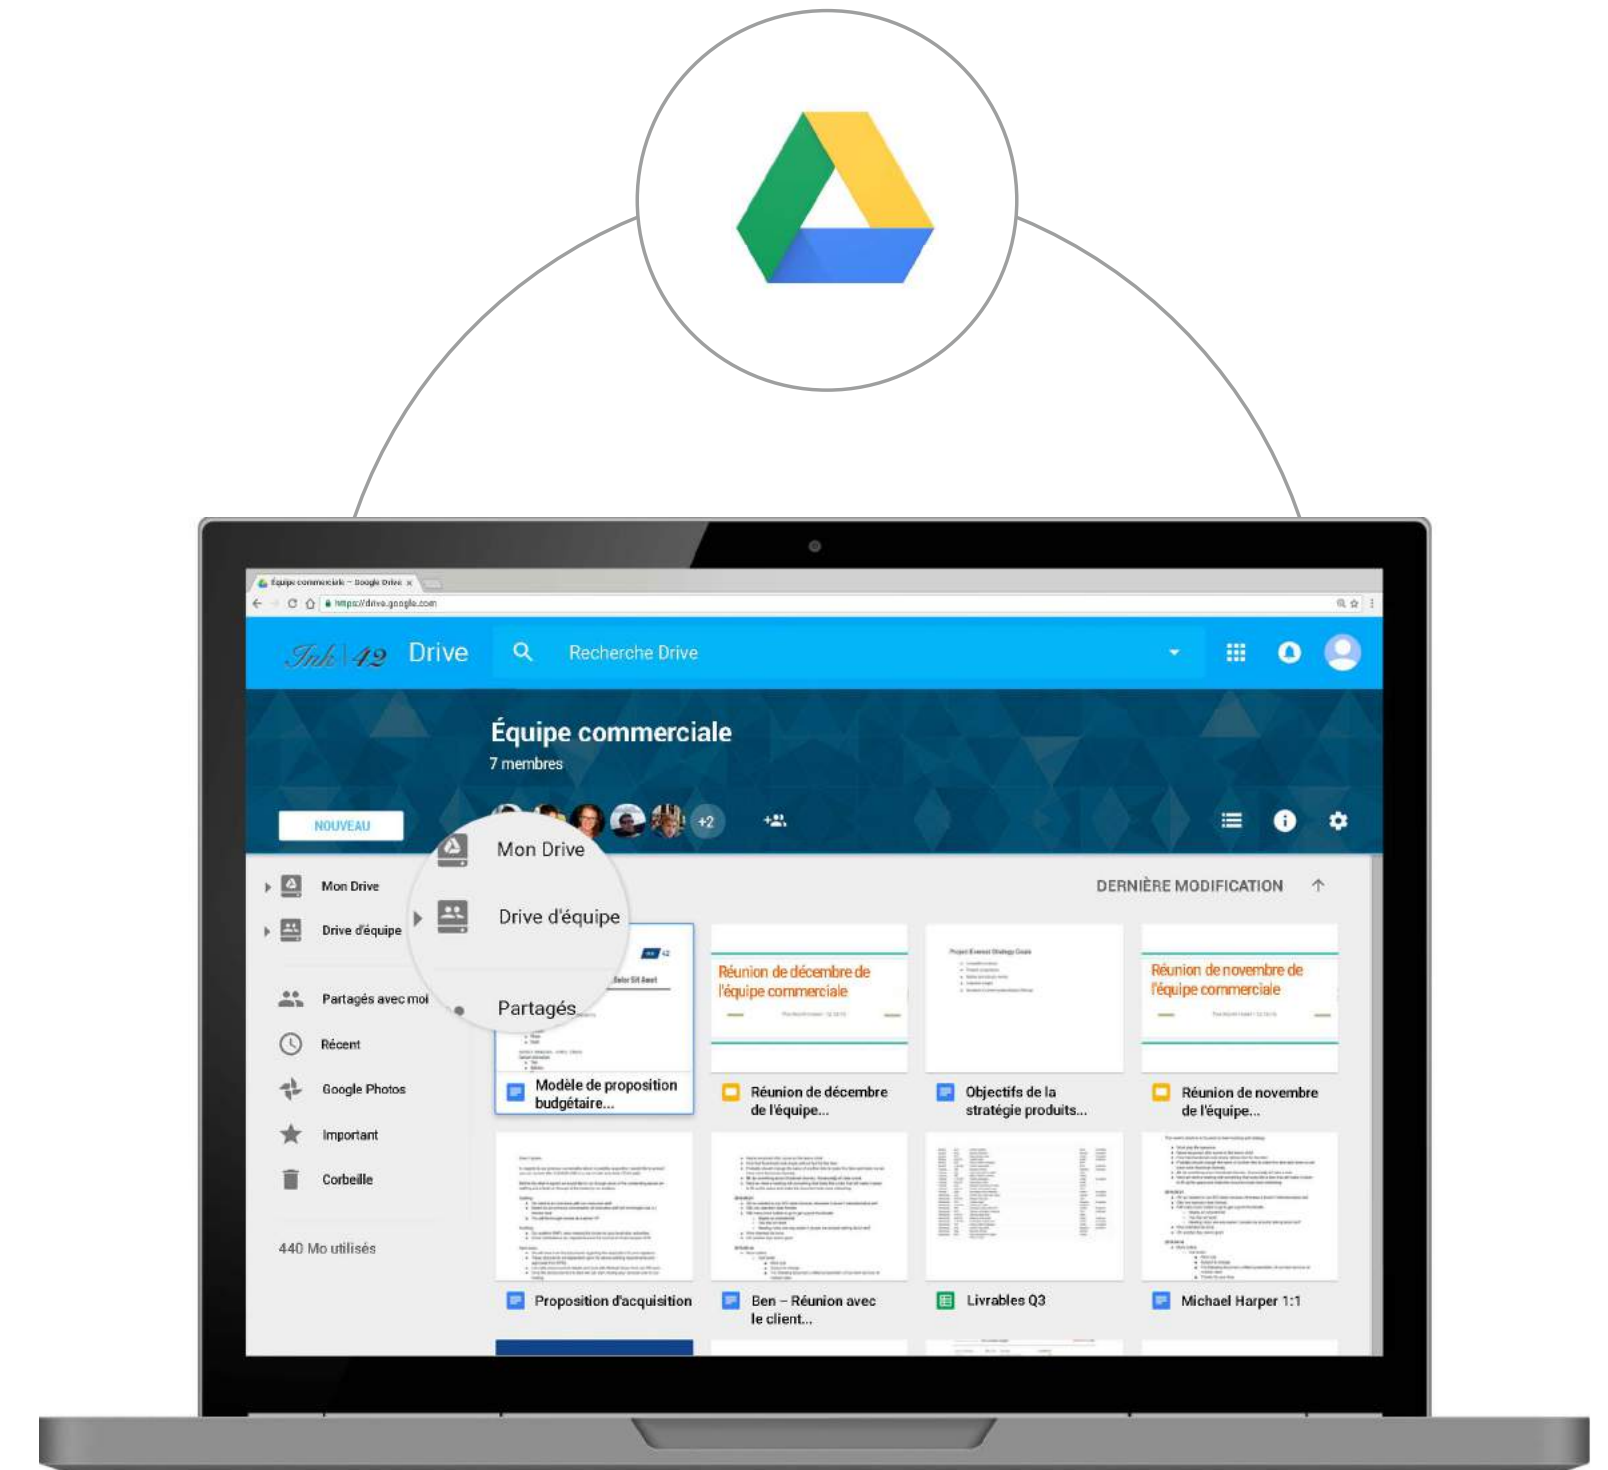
Équipe commerciale – Google Drive

https://drive.google.com

Ink 42 Drive

Recherche Drive

Équipe commerciale

7 membres

NOUVEAU

+2

Mon Drive

Drive d'équipe

Partagés

Mon Drive

Drive d'équipe

Partagés avec moi

Récent

Google Photos

Important

Corbeille

440 Mo utilisés

DERNIÈRE MODIFICATION

Réunion de décembre de l'équipe commerciale

Réunion de novembre de l'équipe commerciale

Modèle de proposition budgétaire...

Réunion de décembre de l'équipe...

Objectifs de la stratégie produits...

Réunion de novembre de l'équipe...

Proposition d'acquisition

Ben – Réunion avec le client...

Livrables Q3

Michael Harper 1:1